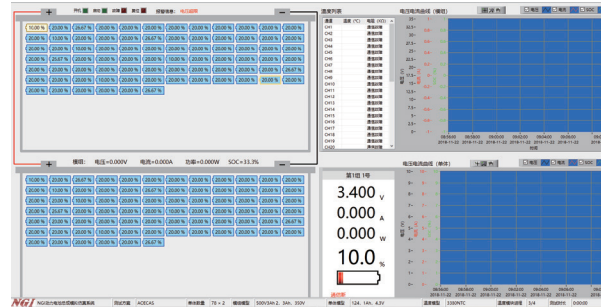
+ −
开机 放电 故障 复位 放位 报警信息： 电压超限

| 10.00 % | 20.00 % | 26.67 % | 20.00 % | 20.00 % | 20.00 % | 20.00 % | 20.00 % | 20.00 % | 20.00 % | 20.00 % | 20.00 % | 20.00 % |
|---|---|---|---|---|---|---|---|---|---|---|---|---|
| 20.00 % | 20.00 % | 26.67 % | 20.00 % | 20.00 % | 20.00 % | 20.00 % | 20.00 % | 20.00 % | 20.00 % | 20.00 % | 20.00 % | 20.00 % |
| 20.00 % | 20.00 % | 10.00 % | 20.00 % | 20.00 % | 20.00 % | 20.00 % | 20.00 % | 20.00 % | 20.00 % | 20.00 % | 20.00 % | 20.00 % |
| 26.67 % | 20.00 % | 20.00 % | 20.00 % | 20.00 % | 20.00 % | 20.00 % | 20.00 % | 20.00 % | 20.00 % | 20.00 % | 20.00 % | 20.00 % |
| 20.00 % | 20.00 % | 26.67 % | 20.00 % | 10.00 % | 20.00 % | 20.00 % | 20.00 % | 20.00 % | 20.00 % | 20.00 % | 20.00 % | 20.00 % |
| 20.00 % | 20.00 % | 20.00 % | 20.00 % | 20.00 % | 20.00 % | 20.00 % | 20.00 % | 20.00 % | 20.00 % | 20.00 % | 20.00 % | 20.00 % |
| 20.00 % | 20.00 % | 20.00 % | 20.00 % | 20.00 % | 20.00 % | 20.00 % | 20.00 % | 20.00 % | 20.00 % | 20.00 % | 20.00 % | 20.00 % |
| 20.00 % | 20.00 % | 20.00 % | 20.00 % | 20.00 % | 20.00 % | 26.67 % | | | | | | |

+ 模组: 电压=0.000V 电流=0.000A 功率=0.000W SOC=33.3% −

温度列表
| 通道 | 温度 (℃) | 电阻 (KΩ) |
|---|---|---|
| CH1 | | 通信故障 |
| CH2 | | 通信故障 |
| CH3 | | 通信故障 |
| CH4 | | 通信故障 |
| CH5 | | 通信故障 |
| CH6 | | 通信故障 |
| CH7 | | 通信故障 |
| CH8 | | 通信故障 |
| CH9 | | 通信故障 |
| CH10 | | 通信故障 |
| CH11 | | 通信故障 |
| CH12 | | 通信故障 |
| CH13 | | 通信故障 |
| CH14 | | 通信故障 |
| CH15 | | 通信故障 |
| CH16 | | 通信故障 |
| CH17 | | 通信故障 |
| CH18 | | 通信故障 |
| CH19 | | 通信故障 |
| CH20 | | 通信故障 |

电压电流曲线（模组） 电压 电流 功率
2018-11-22 2018-11-22 2018-11-22 2018-11-22 2018-11-22 2018-11-22
时间

第1组 1号
3.400 V
0.000 A
0.000 W
10.0 %

电压电流曲线（单体） 电压 电流 功率
2018-11-22 2018-11-22 2018-11-22 2018-11-22 2018-11-22 2018-11-22
时间

NGI NGI动力电池包模拟仿真系统 测试方案 ACECAS 单体数量 78 × 2 模组规格 500V3Ah 2、3Ah、350V 温度模拟 100NTC 温度模拟通道 3/4 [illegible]